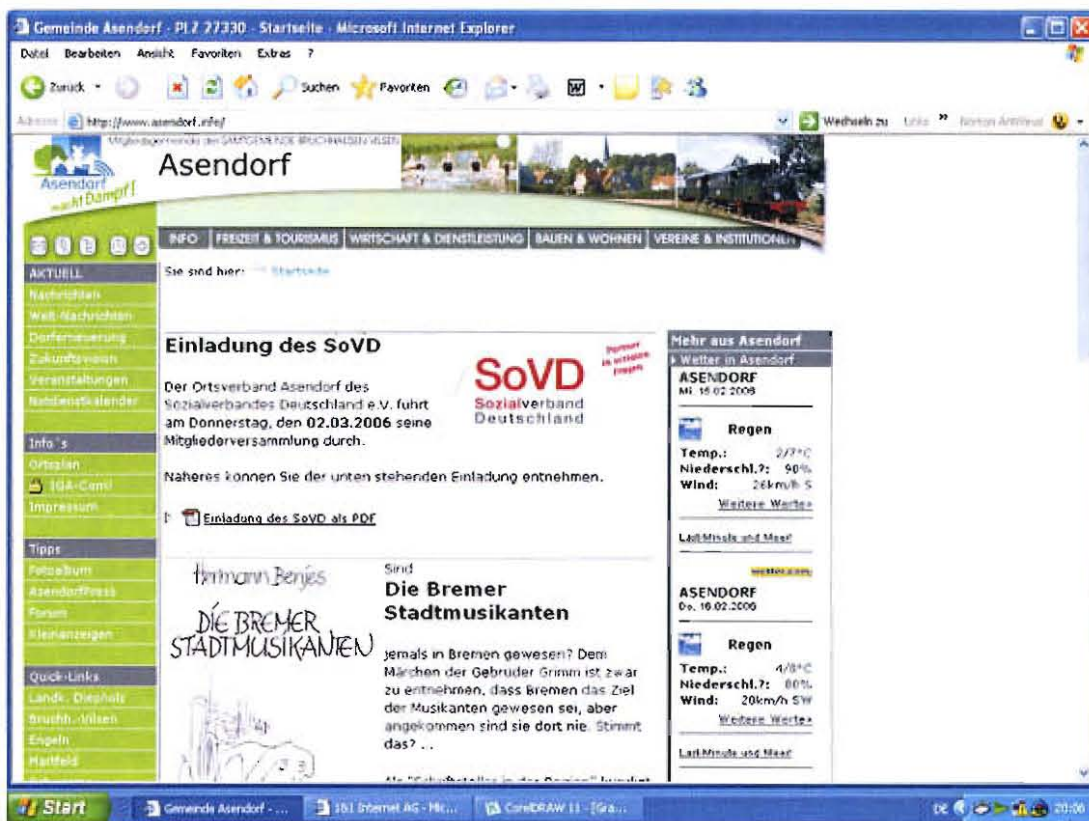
Gemeinde Asendorf - PLZ 27330 - Startseite - Microsoft Internet Explorer

Datei Bearbeiten Ansicht Favoriten Extras ?

Zurück · Suchen Favoriten

Adresse http://www.asendorf.info/

Wechseln zu Links » Norton AntiVirus

Mitgliedsgemeinde der SAMTGEMEINDE BRUCHHAUSEN-VILSEN

Asendorf

Asendorf macht Dampf!

INFO FREIZEIT & TOURISMUS WIRTSCHAFT & DIENSTLEISTUNG BAUEN & WOHNEN VEREINE & INSTITUTIONEN

AKTUELL
Nachrichten
Welt-Nachrichten
Dorferneuerung
Zukunftsvision
Veranstaltungen
Notdienstkalender

Info´s
Ortsplan
IGA-Cam!
Impressum

Tipps
Fotoalbum
AsendorfPress
Forum
Kleinanzeigen

Quick-Links
Landk. Diepholz
Bruchh.-Vilsen
Engeln
Martfeld

Sie sind hier: Startseite

Einladung des SoVD

SoVD Sozialverband Deutschland

Partner in sozialen Fragen

Der Ortsverband Asendorf des Sozialverbandes Deutschland e.V. fuhrt am Donnerstag, den 02.03.2006 seine Mitgliederversammlung durch.

Naheres konnen Sie der unten stehenden Einladung entnehmen.

Einladung des SoVD als PDF

Hermann Benjes

DIE BREMER STADTMUSIKANTEN

Sind
Die Bremer Stadtmusikanten

Jemals in Bremen gewesen? Dem Märchen der Gebruder Grimm ist zwar zu entnehmen, dass Bremen das Ziel der Musikanten gewesen sei, aber angekommen sind sie dort nie. Stimmt das? ..

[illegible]

Mehr aus Asendorf
Wetter in Asendorf
ASENDORF
Mi. 15.02.2006

Regen
Temp.: 2/7°C
Niederschl.?: 90%
Wind: 26km/h S
Weitere Werte»

Lastminute und Meer!

wetter.com

ASENDORF
Do. 16.02.2006

Regen
Temp.: 4/8°C
Niederschl.?: 80%
Wind: 20km/h SW
Weitere Werte»

Lastminute und Meer!

Start Gemeinde Asendorf - ... 1&1 Internet AG - Mic... CorelDRAW 11 - [Gra... DE 20:06